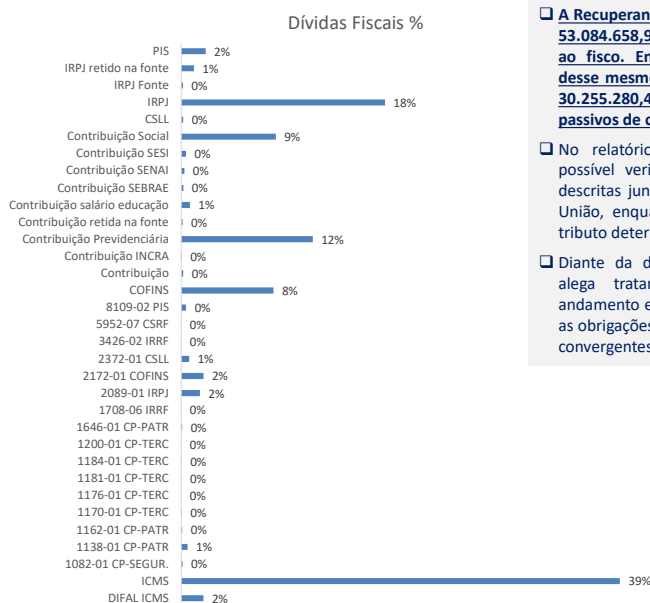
Dívidas Fiscais %

| Categoria | % |
|---|---|
| PIS | 2% |
| IRPJ retido na fonte | 1% |
| IRPJ Fonte | 0% |
| IRPJ | 18% |
| CSLL | 0% |
| Contribuição Social | 9% |
| Contribuição SESI | 0% |
| Contribuição SENAI | 0% |
| Contribuição SEBRAE | 0% |
| Contribuição salário educação | 1% |
| Contribuição retida na fonte | 0% |
| Contribuição Previdenciária | 12% |
| Contribuição INCRA | 0% |
| Contribuição | 0% |
| COFINS | 8% |
| 8109-02 PIS | 0% |
| 5952-07 CSRF | 0% |
| 3426-02 IRRF | 0% |
| 2372-01 CSLL | 1% |
| 2172-01 COFINS | 2% |
| 2089-01 IRPJ | 2% |
| 1708-06 IRRF | 0% |
| 1646-01 CP-PATR | 0% |
| 1200-01 CP-TERC | 0% |
| 1184-01 CP-TERC | 0% |
| 1181-01 CP-TERC | 0% |
| 1176-01 CP-TERC | 0% |
| 1170-01 CP-TERC | 0% |
| 1162-01 CP-PATR | 0% |
| 1138-01 CP-PATR | 1% |
| 1082-01 CP-SEGUR. | 0% |
| ICMS | 39% |
| DIFAL ICMS | 2% |

A Recuperan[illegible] 53.084.658,9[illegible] ao fisco. En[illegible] desse mesmo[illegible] 30.255.280,4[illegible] passivos de c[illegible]

No relatório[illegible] possível veri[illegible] descritas jun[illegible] União, enqua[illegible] tributo deter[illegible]

Diante da d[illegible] alega tratar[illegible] andamento e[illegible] as obrigações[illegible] convergentes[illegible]